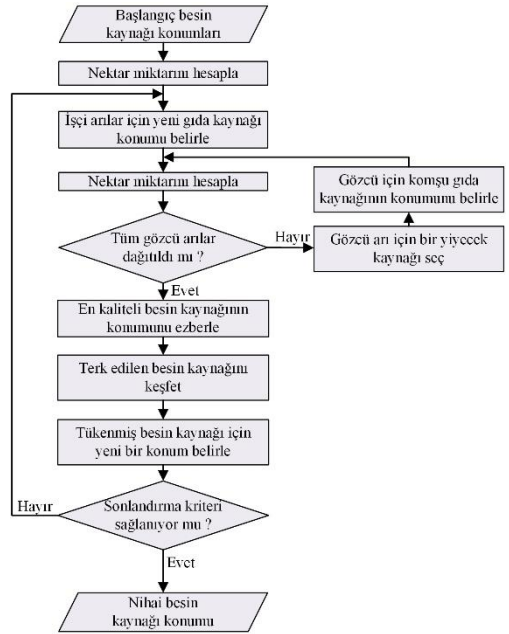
Başlangıç besin kaynağı konumları

Nektar miktarını hesapla

İşçi arılar için yeni gıda kaynağı konumu belirle

Nektar miktarını hesapla

Gözcü için komşu gıda kaynağının konumunu belirle

Tüm gözcü arılar dağıldı mı ?

Hayır

Gözcü arı için bir yiyecek kaynağı seç

Evet

En kaliteli besin kaynağının konumunu ezberle

Terk edilen besin kaynağını keşfet

Tükenmiş besin kaynağı için yeni bir konum belirle

Hayır

Sonlandırma kriteri sağlanıyor mu ?

Evet

Nihai besin kaynağı konumu